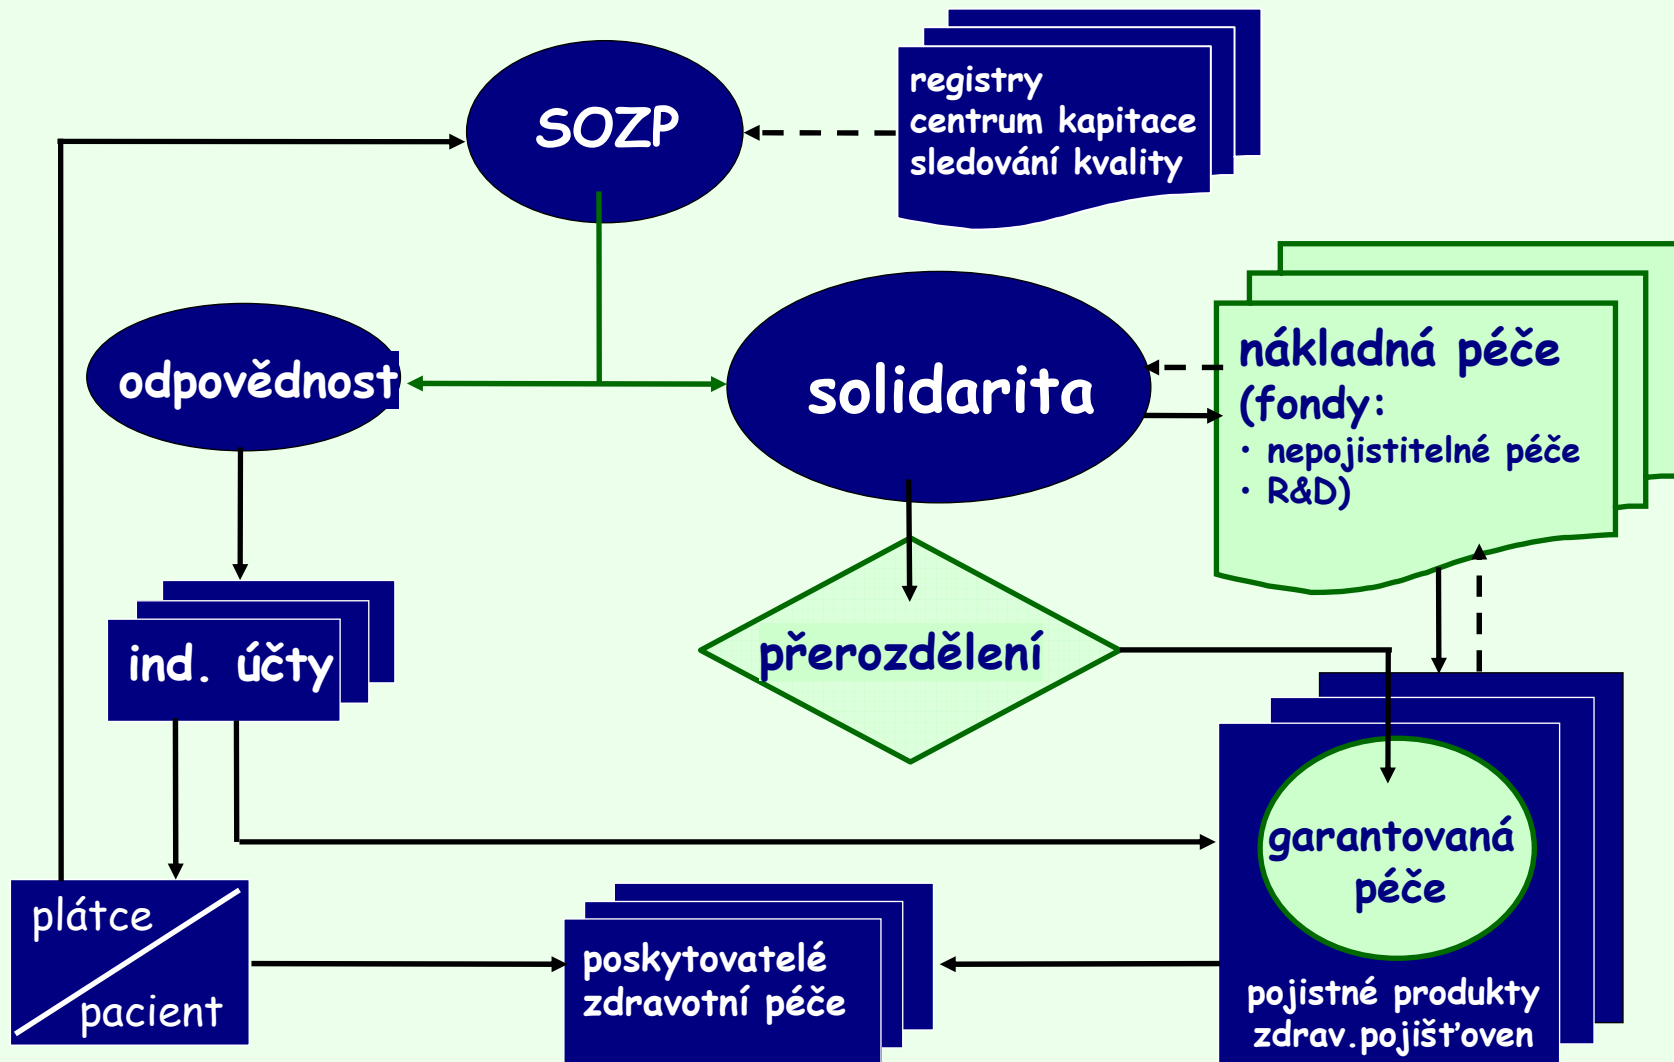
SOZP

registry
centrum kapitace
sledování kvality

odpovědnost

solidarita

nákladná péče
(fondy:
• nepojistitelné péče
• R&D)

ind. účty

přerozdělení

garantovaná péče

pojistné produkty
zdrav.pojišťoven

plátce
pacient

poskytovatelé
zdravotní péče